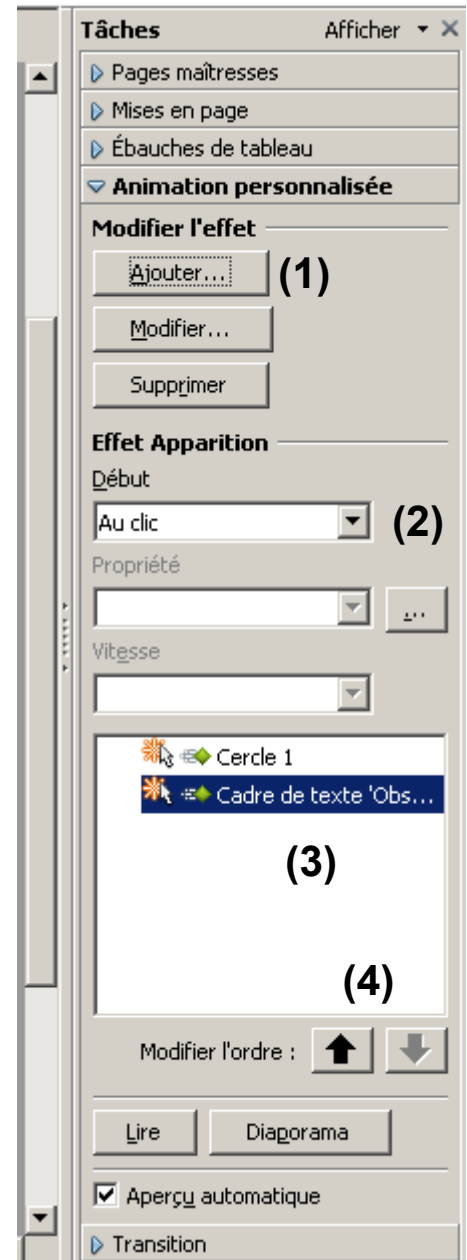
Tâches Afficher

Pages maîtresses

Mises en page

Ébauches de tableau

Animation personnalisée

Modifier l'effet

Ajouter... (1)

Modifier...

Supprimer

Effet Apparition

Début

Au clic (2)

Propriété

...

Vitesse

Cercle 1

Cadre de texte 'Obs...

(3)

(4)

Modifier l'ordre :

Lire

Diaporama

Aperçu automatique

Transition